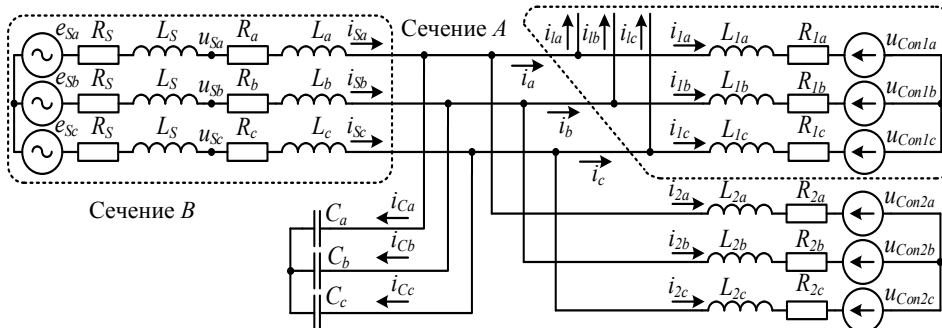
$e_{Sa}$ $R_S$ $L_S$ $u_{Sa}$ $R_a$ $L_a$ $i_{Sa}$ Сечение $A$ $i_{la}$ $i_{lb}$ $i_{lc}$ $i_{1a}$ $L_{1a}$ $R_{1a}$ $u_{Con1a}$

$e_{Sb}$ $R_S$ $L_S$ $u_{Sb}$ $R_b$ $L_b$ $i_{Sb}$ $i_a$ $i_{1b}$ $L_{1b}$ $R_{1b}$ $u_{Con1b}$

$e_{Sc}$ $R_S$ $L_S$ $u_{Sc}$ $R_c$ $L_c$ $i_{Sc}$ $i_b$ $i_{1c}$ $L_{1c}$ $R_{1c}$ $u_{Con1c}$

$i_c$

Сечение $B$

$C_a$ $i_{Ca}$ $i_{2a}$ $L_{2a}$ $R_{2a}$ $u_{Con2a}$

$C_b$ $i_{Cb}$ $i_{2b}$ $L_{2b}$ $R_{2b}$ $u_{Con2b}$

$C_c$ $i_{Cc}$ $i_{2c}$ $L_{2c}$ $R_{2c}$ $u_{Con2c}$